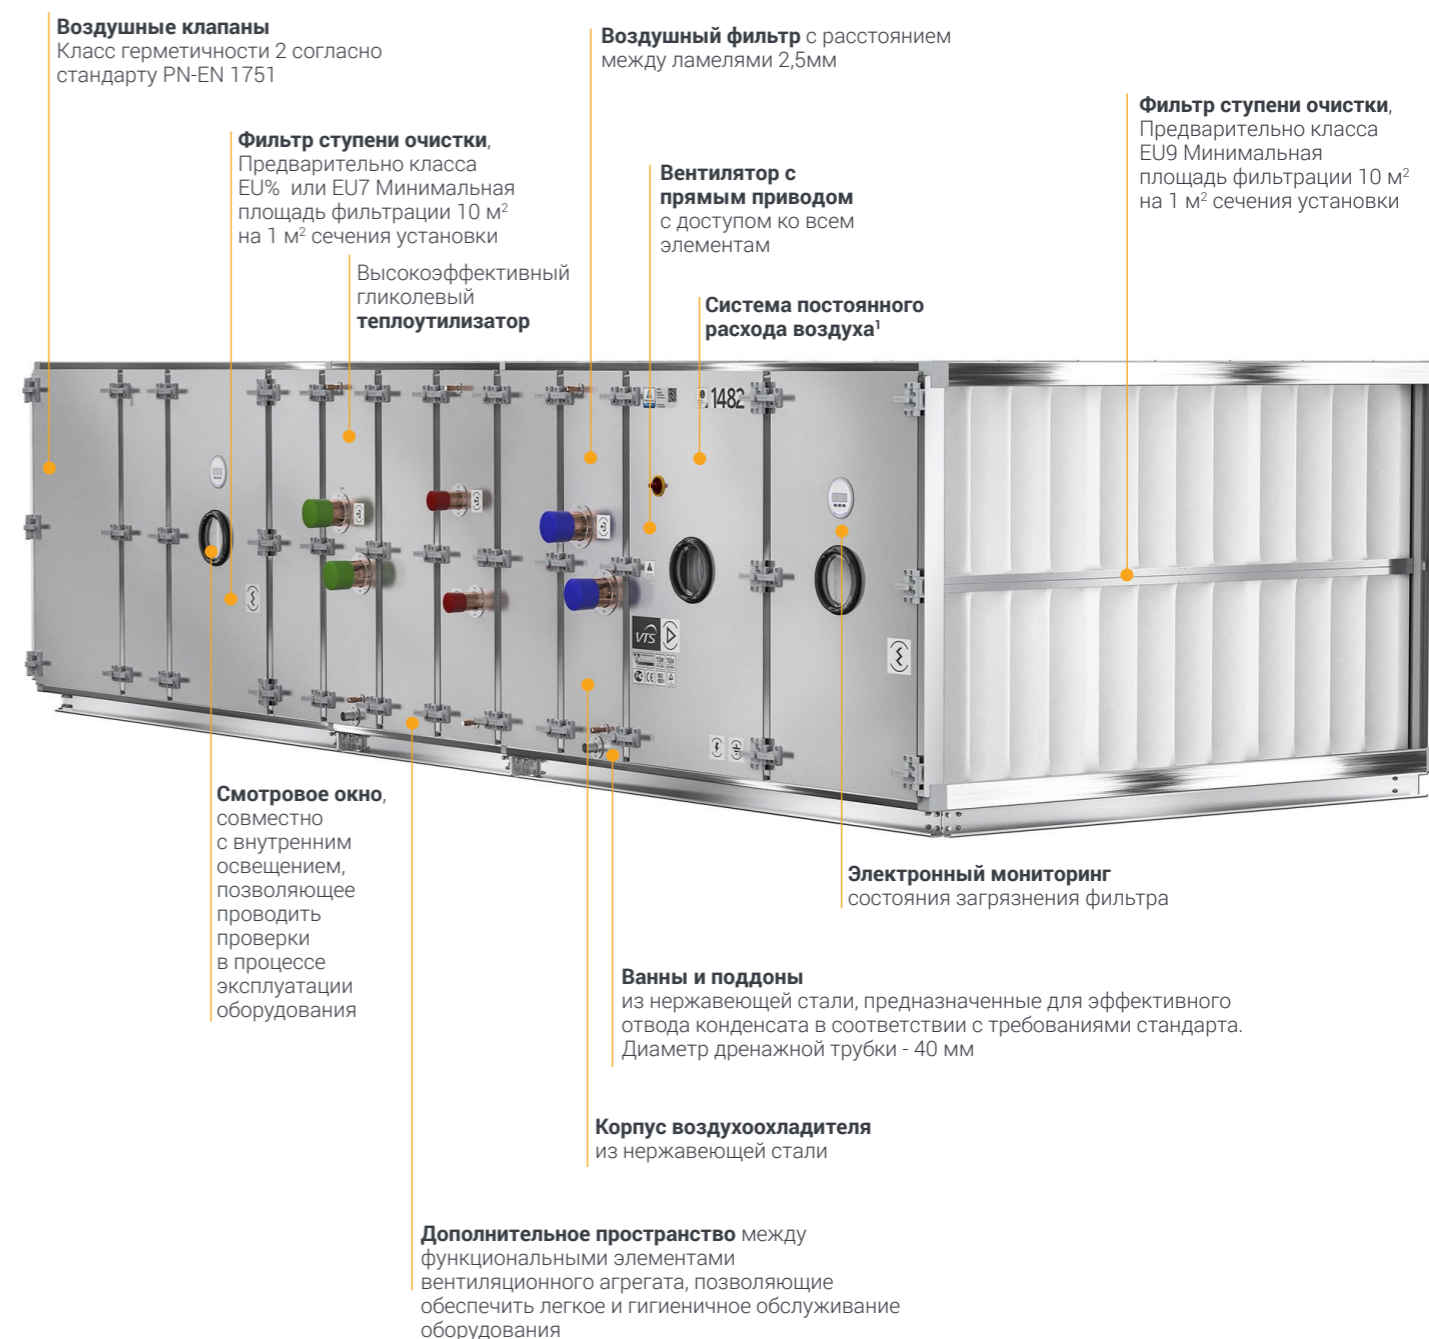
Воздушные клапаны
Класс герметичности 2 согласно стандарту PN-EN 1751

Воздушный фильтр с расстоянием между ламелями 2,5мм

Фильтр ступени очистки, Предварительно класса EU9 Минимальная площадь фильтрации 10 м$^2$ на 1 м$^2$ сечения установки

Фильтр ступени очистки, Предварительно класса EU% или EU7 Минимальная площадь фильтрации 10 м$^2$ на 1 м$^2$ сечения установки

Вентилятор с прямым приводом с доступом ко всем элементам

Высокоэффективный гликолевый теплоутилизатор

Система постоянного расхода воздуха$^1$

1482

VTS

Смотровое окно, совместно с внутренним освещением, позволяющее проводить проверки в процессе эксплуатации оборудования

Электронный мониторинг состояния загрязнения фильтра

Ванны и поддоны из нержавеющей стали, предназначенные для эффективного отвода конденсата в соответствии с требованиями стандарта. Диаметр дренажной трубки - 40 мм

Корпус воздухоохладителя из нержавеющей стали

Дополнительное пространство между функциональными элементами вентиляционного агрегата, позволяющие обеспечить легкое и гигиеничное обслуживание оборудования